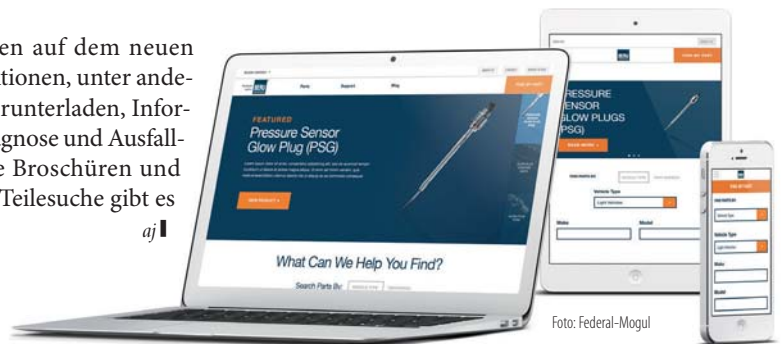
en auf dem neuen tionen, unter andenrunterladen, Inforgnose und Ausfalle Broschüren und Teilesuche gibt es

aj

FEATURED

Pressure Sensor Glow Plug (PSG)

What Can We Help You Find?

Search Parts By:

PRESSURE SENSOR GLOW PLUGS (PSG)

Vehicle Type

Make

Model

Foto: Federal-Mogul